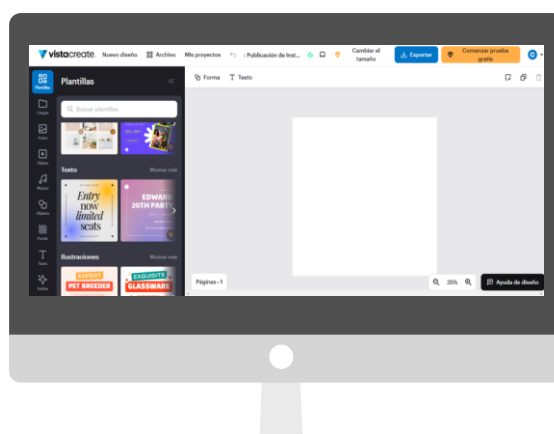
vistacreate. Nuevo diseño Archivo Mis proyectos Publicación de Inst... Cambiar el tamaño Exportar Comenzar prueba gratis

Plantillas

Buscar plantillas

Texto Mostrar más

Entry now limited seats

EDWARD 20TH PARTY

Ilustraciones Mostrar más

EXPERT PET BREEDER

EXQUISITE GLASSWARE

Plantillas Cargas Fotos Vídeos Música Objetos Fondo Texto Estilos

Forma Texto

Páginas • 1

35%

Ayuda de diseño